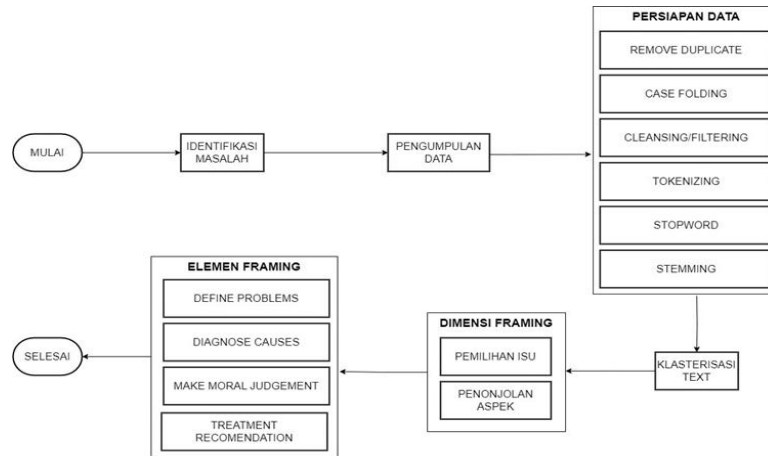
MULAI

IDENTIFIKASI MASALAH

PENGUMPULAN DATA

PERSIAPAN DATA

REMOVE DUPLICATE

CASE FOLDING

CLEANSING/FILTERING

TOKENIZING

STOPWORD

STEMMING

KLASTERISASI TEXT

DIMENSI FRAMING

PEMILIHAN ISU

PENONJOLAN ASPEK

ELEMEN FRAMING

DEFINE PROBLEMS

DIAGNOSE CAUSES

MAKE MORAL JUDGEMENT

TREATMENT RECOMENDATION

SELESAI